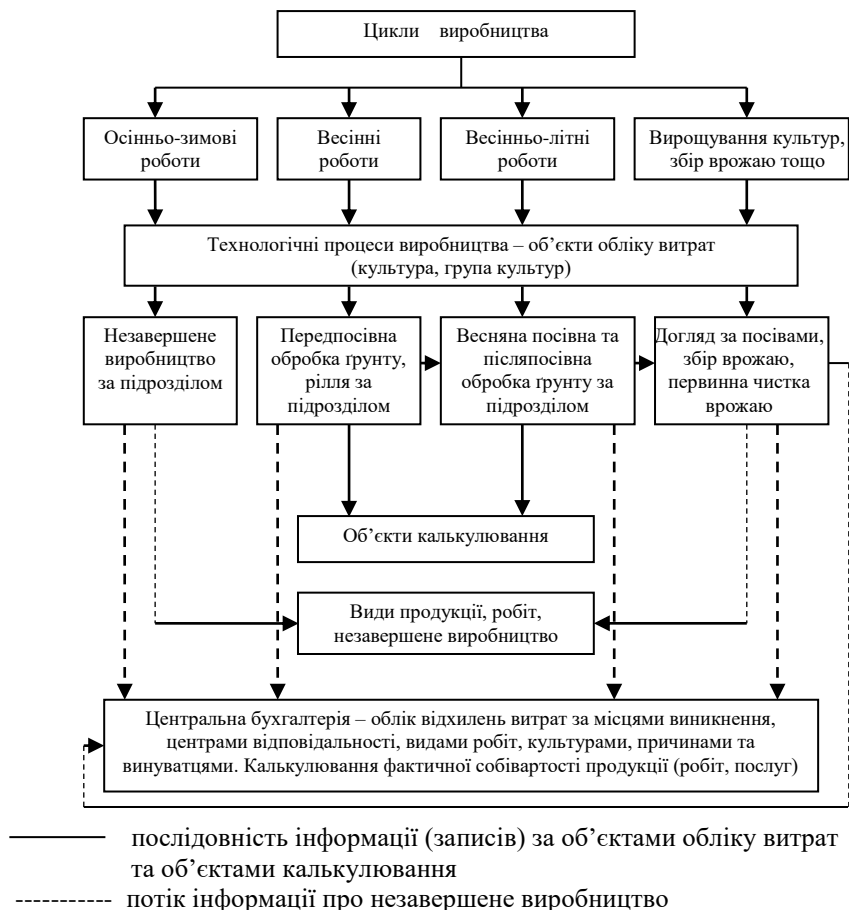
Цикли виробництва

Осінньо-зимові роботи

Весінні роботи

Весінньо-літні роботи

Вирощування культур, збір врожаю тощо

Технологічні процеси виробництва – об'єкти обліку витрат (культура, група культур)

Незавершене виробництво за підрозділом

Передпосівна обробка грунту, рілля за підрозділом

Весняна посівна та післяпосівна обробка грунту за підрозділом

Догляд за посівами, збір врожаю, первинна чистка врожаю

Об'єкти калькулювання

Види продукції, робіт, незавершене виробництво

Центральна бухгалтерія – облік відхилень витрат за місцями виникнення, центрами відповідальності, видами робіт, культурами, причинами та винуватцями. Калькулювання фактичної собівартості продукції (робіт, послуг)

——— послідовність інформації (записів) за об'єктами обліку витрат та об'єктами калькулювання

---------- потік інформації про незавершене виробництво